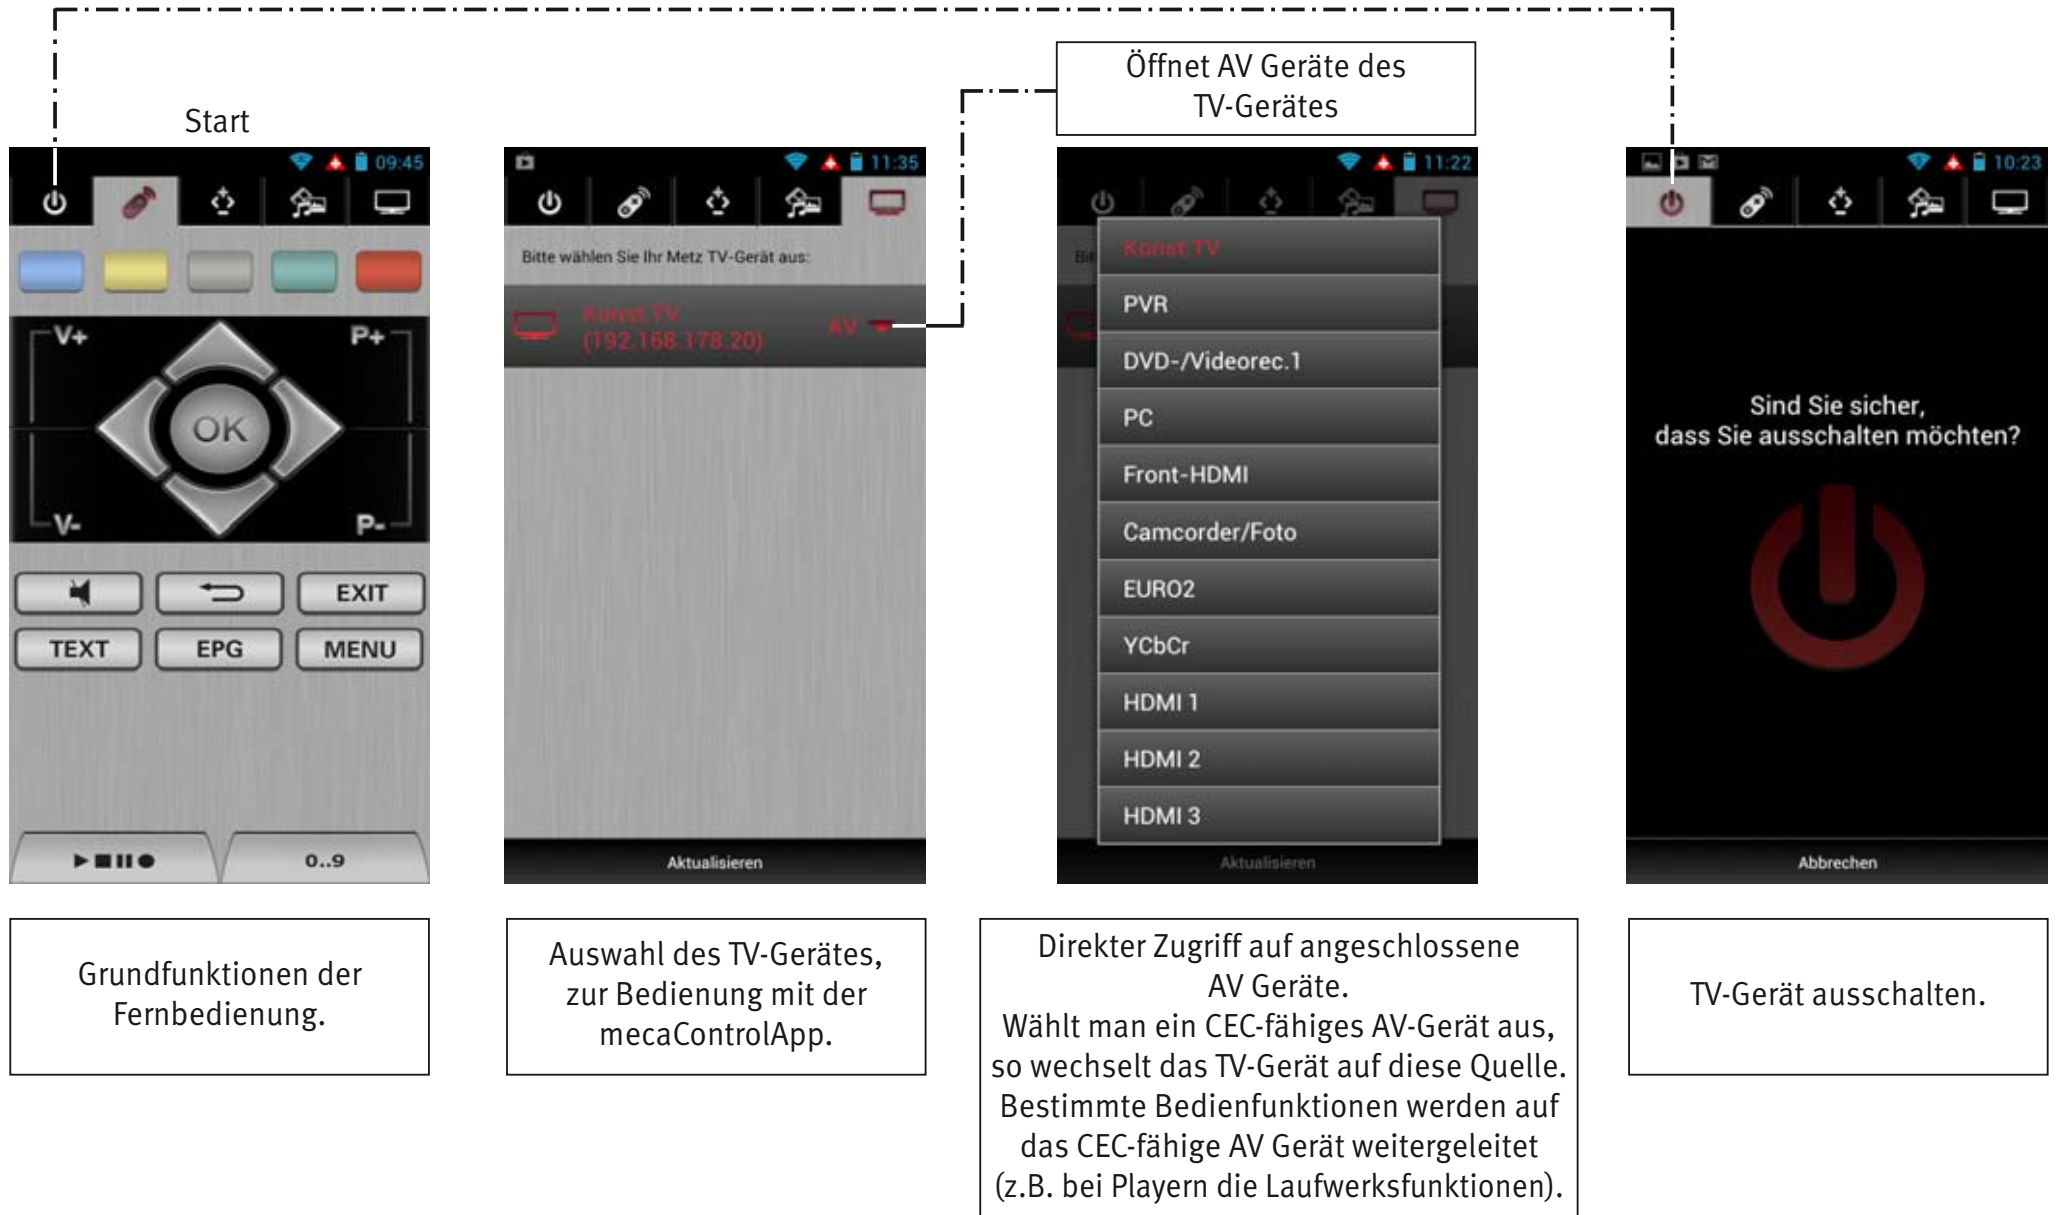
Öffnet AV Geräte des TV-Gerätes

Start

09:45

V+

P+

OK

V-

P-

EXIT

TEXT

EPG

MENU

0..9

11:35

Bitte wählen Sie Ihr Metz TV-Gerät aus:

Konst TV (192.168.178.20)

AV

Aktualisieren

11:22

Konst TV

PVR

DVD-/Videorec.1

PC

Front-HDMI

Camcorder/Foto

EURO2

YCbCr

HDMI 1

HDMI 2

HDMI 3

Aktualisieren

10:23

Sind Sie sicher, dass Sie ausschalten möchten?

Abbrechen

Grundfunktionen der Fernbedienung.

Auswahl des TV-Gerätes, zur Bedienung mit der mecaControlApp.

Direkter Zugriff auf angeschlossene AV Geräte.
Wählt man ein CEC-fähiges AV-Gerät aus, so wechselt das TV-Gerät auf diese Quelle. Bestimmte Bedienfunktionen werden auf das CEC-fähige AV Gerät weitergeleitet (z.B. bei Playern die Laufwerksfunktionen).

TV-Gerät ausschalten.